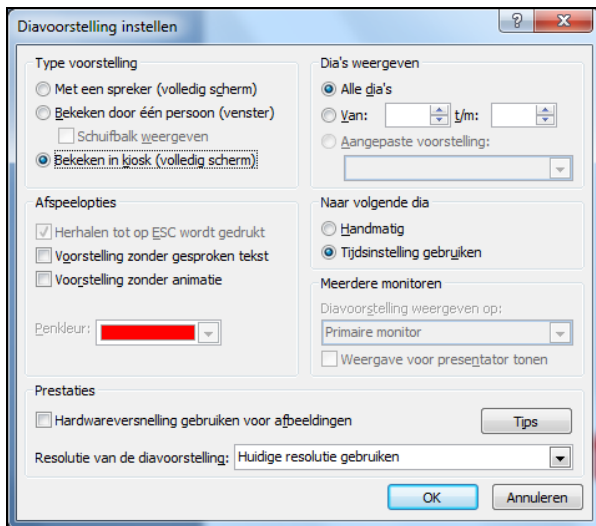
Diavoorstelling instellen

?

X

Type voorstelling

Met een spreker (volledig scherm)

Bekeken door één persoon (venster)

Schuifbalk weergeven

Bekeken in kiosk (volledig scherm)

Dia's weergeven

Alle dia's

Van:

t/m:

Aangepaste voorstelling:

Afspeelopties

Herhalen tot op ESC wordt gedrukt

Voorstelling zonder gesproken tekst

Voorstelling zonder animatie

Penkleur:

Naar volgende dia

Handmatig

Tijdsinstelling gebruiken

Meerdere monitoren

Diavoorstelling weergeven op:

Primaire monitor

Weergave voor presentator tonen

Prestaties

Hardwareversnelling gebruiken voor afbeeldingen

Tips

Resolutie van de diavoorstelling:

Huidige resolutie gebruiken

OK

Annuleren